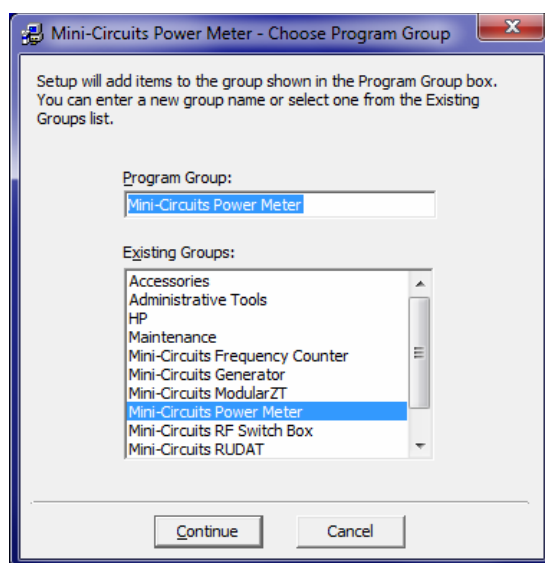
Mini-Circuits Power Meter - Choose Program Group

Setup will add items to the group shown in the Program Group box. You can enter a new group name or select one from the Existing Groups list.

Program Group:

Mini-Circuits Power Meter

Existing Groups:

Accessories
Administrative Tools
HP
Maintenance
Mini-Circuits Frequency Counter
Mini-Circuits Generator
Mini-Circuits ModularZT
Mini-Circuits Power Meter
Mini-Circuits RF Switch Box
Mini-Circuits RUDAT

Continue

Cancel